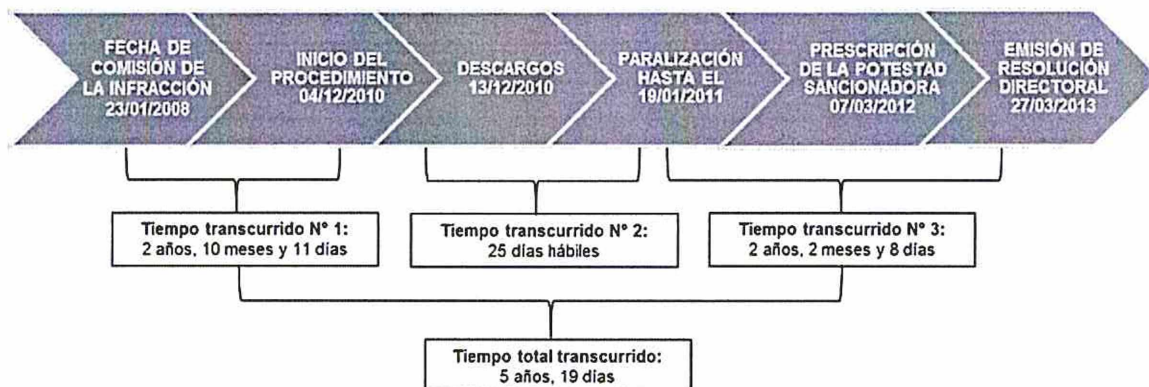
FECHA DE COMISIÓN DE LA INFRACCIÓN 23/01/2008

INICIO DEL PROCEDIMIENTO 04/12/2010

DESCARGOS 13/12/2010

PARALIZACIÓN HASTA EL 19/01/2011

PRESCRIPCIÓN DE LA POTESTAD SANCIONADORA 07/03/2012

EMISIÓN DE RESOLUCIÓN DIRECTORAL 27/03/2013

Tiempo transcurrido N° 1: 2 años, 10 meses y 11 días

Tiempo transcurrido N° 2: 25 días hábiles

Tiempo transcurrido N° 3: 2 años, 2 meses y 8 días

Tiempo total transcurrido: 5 años, 19 días